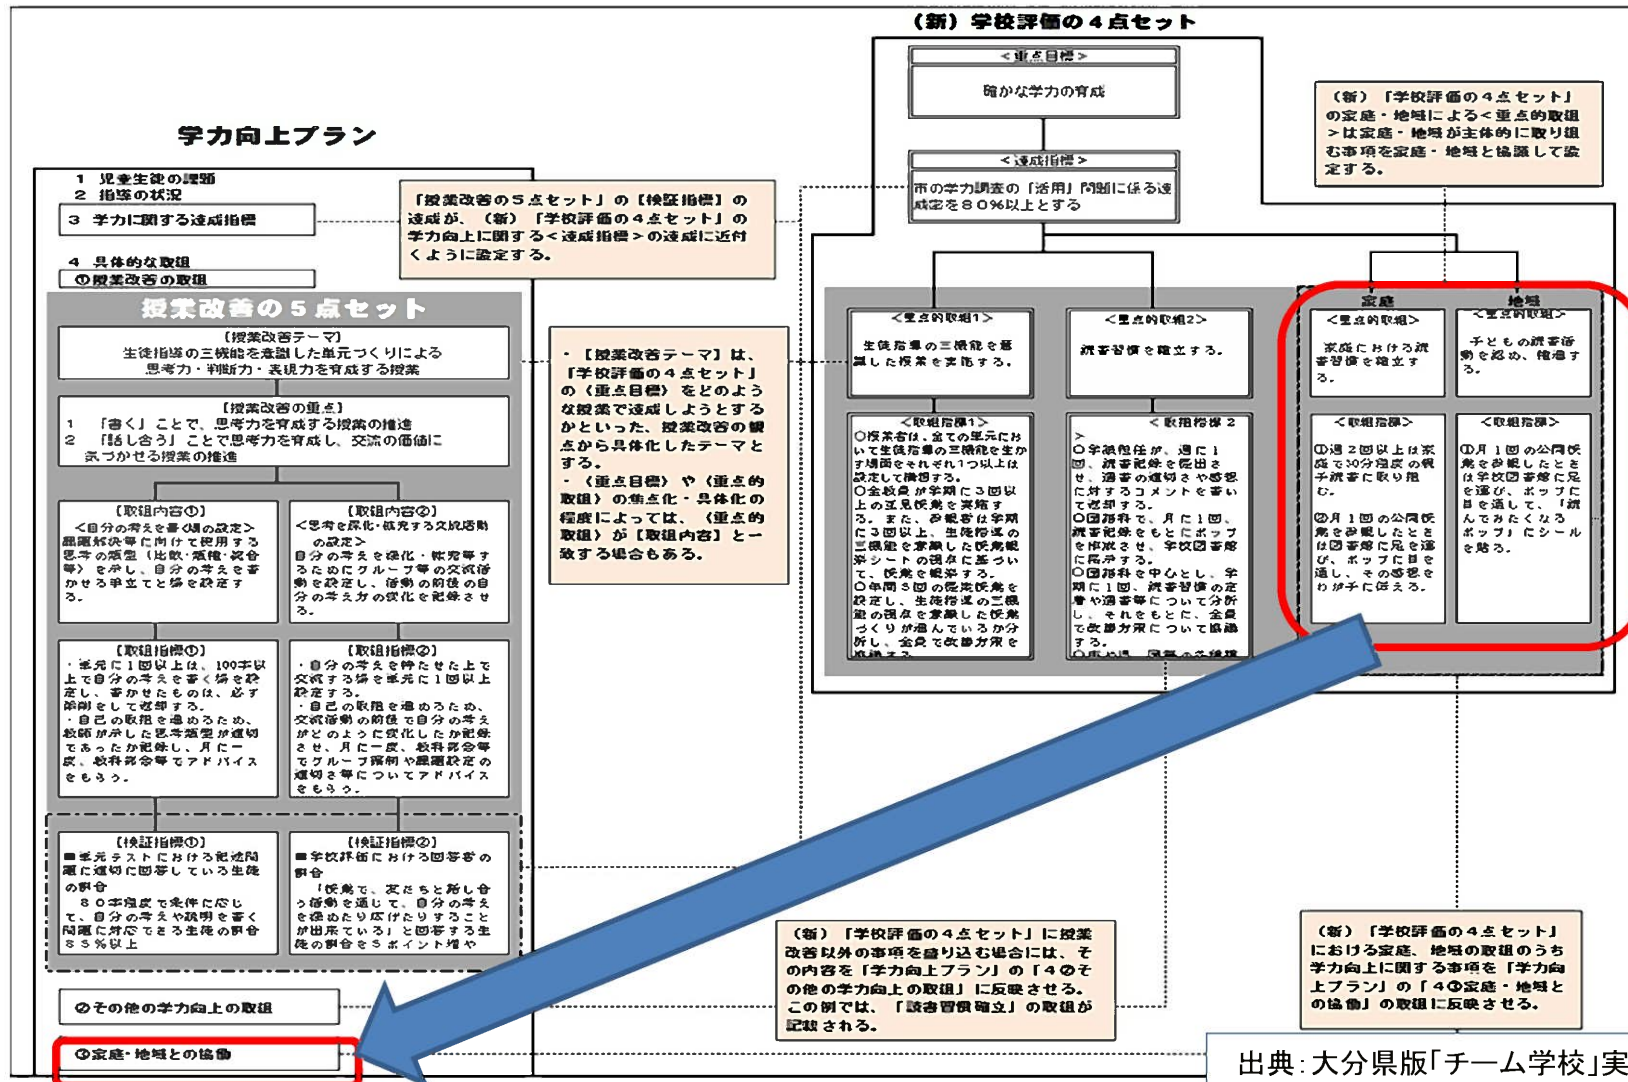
学力向上プラン

1 児童生徒の課題
2 指導の状況
3 学力に関する達成指標

4 具体的な取組
①授業改善の取組

授業改善の５点セット

〔授業改善テーマ〕
生徒指導の三機能を意識した単元づくりによる思考力・判断力・表現力を育成する授業

〔授業改善の重点〕
1 「書く」ことで、思考力を育成する授業の推進
2 「話し合う」ことで思考力を育成し、交流の価値に気づかせる授業の推進

〔取組内容①〕
＜自分の考えを書く場の設定＞
課題解決等に向けて使用する思考の類型（比較・関連・統合等）を示し、自分の考えを書かせる単元と場を設定する。

〔取組内容②〕
＜思考を深化・拡充する交流活動の設定＞
自分の考えを深化・拡充するためにグループ等の交流活動を設定し、活動の前後の自分の考えの変化を記録させる。

〔取組指標①〕
・単元に１回以上は、100字以上で自分の考えを書く場を設定し、書かせたものは、必ず添削して返却する。
・自己の取組を振り返るため、教師が示した思考類型が適切であったか記録し、月に一度、教科部会等でアドバイスをもらう。

〔取組指標②〕
・自分の考えを持たせた上で交流する場を単元に１回以上設定する。
・自己の取組を振り返るため、交流活動の前後で自分の考えがどのように変化したか記録させ、月に一度、教科部会等でグループ編制や課題設定の適切さ等についてアドバイスをもらう。

〔検証指標①〕
■単元テストにおける記述問題に適切に回答している生徒の割合
８０字程度で条件に応じて、自分の考えや説明を書く問題に対応できる生徒の割合８５％以上

〔検証指標②〕
■学校評価における回答者の割合
「授業で、友だちと話し合う活動を通じて、自分の考えを深めたり広げたりすることが出来ている」と回答する生徒の割合を５ポイント増や

②その他の学力向上の取組

③家庭・地域との協働

「授業改善の５点セット」の〔検証指標〕の達成が、（新）「学校評価の４点セット」の学力向上に関する＜達成指標＞の達成に近付くように設定する。

・〔授業改善テーマ〕は、「学校評価の４点セット」の〈重点目標〉をどのような授業で達成しようとするかといった、授業改善の観点から具体化したテーマとする。
・〈重点目標〉や〈重点的取組〉の焦点化・具体化の程度によっては、〈重点的取組〉が〔取組内容〕と一致する場合もある。

（新）学校評価の４点セット

＜重点目標＞
確かな学力の育成

＜達成指標＞
市の学力調査の「活用」問題に係る達成率を８０％以上とする

＜重点的取組1＞
生徒指導の三機能を意識した授業を実施する。

＜重点的取組2＞
読書習慣を確立する。

＜取組指標1＞
〇授業者は、全ての単元において生徒指導の三機能を生かす場面をそれぞれ1つ以上は設定して構想する。
〇全教員が学期に３回以上の互見授業を実施する。また、参観者は学期に３回以上、生徒指導の三機能を意識した授業観察シートの観点に基づいて、授業を観察する。
〇年間３回の授業研究会を設定し、生徒指導の三機能の視点を意識した授業づくりが進んでいるか分析し、全員で改善方策を

＜取組指標2＞
〇学級担任が、週に１回、読書記録を提出させ、週末の連絡などや感想に対するコメントを書いて返却する。
〇国語科で、月に１回、読書記録をもとにポップを作成させ、学校図書館に展示する。
〇国語科を中心とし、学期に１回、読書習慣の定着や読書量等について分析し、それをもとに、全員で改善方策について協議する。

家庭
＜重点的取組＞
家庭における読書習慣を確立する。

＜取組指標＞
①週２回以上は家庭で30分程度の親子読書に取り組む。
②月１回の公開授業を参観したときは図書館に足を運び、ポップに目を通し、その感想をわが子に伝える。

地域
＜重点的取組＞
子どもの読書活動を認め、称揚する。

＜取組指標＞
①月１回の公開授業を参観したときは学校図書館に足を運び、ポップに目を通して、「読んでみたくなるポップ」にシールを貼る。

（新）「学校評価の４点セット」の家庭・地域による＜重点的取組＞は家庭・地域が主体的に取り組む事項を家庭・地域と協議して設定する。

（新）「学校評価の４点セット」に授業改善以外の事項を盛り込む場合には、その内容を「学力向上プラン」の「４②その他の学力向上の取組」に反映させる。この例では、「読書習慣確立」の取組が記載される。

（新）「学校評価の４点セット」における家庭、地域の取組のうち学力向上に関する事項を「学力向上プラン」の「４③家庭・地域との協働」の取組に反映させる。

出典：大分県版「チーム学校」実